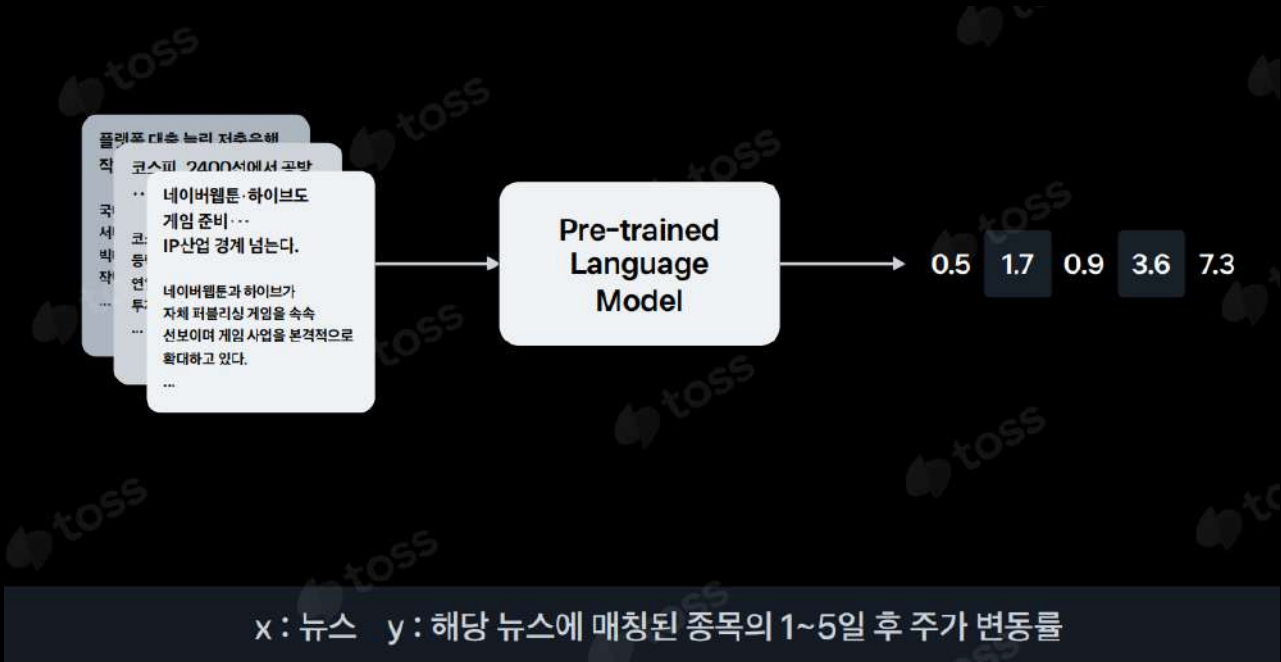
플랫폼 대출 늘리 저축은행 작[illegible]

코스피 2400선에서 공방 …

국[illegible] 서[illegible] 박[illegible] 작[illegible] …

코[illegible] 등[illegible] 연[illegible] 투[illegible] …

네이버웹툰·하이브도 게임 준비··· IP산업 경계 넘는다.

네이버웹툰과 하이브가 자체 퍼블리싱 게임을 속속 선보이며 게임 사업을 본격적으로 확대하고 있다.
...

Pre-trained Language Model

0.5 1.7 0.9 3.6 7.3

x : 뉴스 y : 해당 뉴스에 매칭된 종목의 1~5일 후 주가 변동률

toss toss toss toss toss toss toss toss toss toss